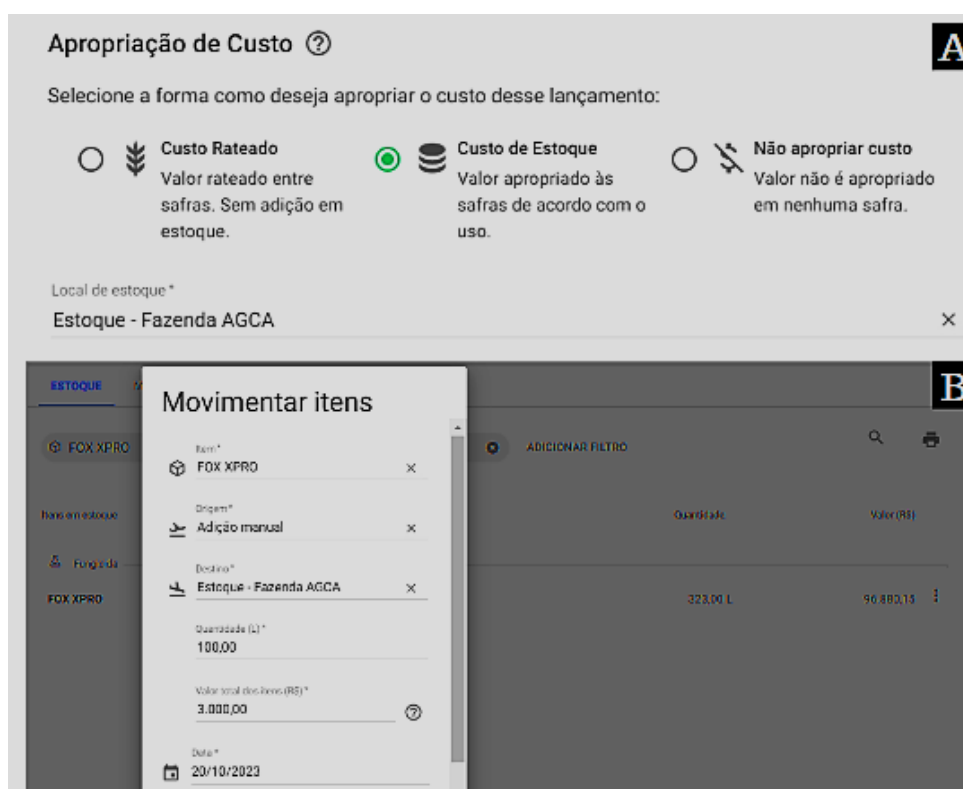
Apropriação de Custo ⓘ

A

Selecione a forma como deseja apropriar o custo desse lançamento:

Custo Rateado
Valor rateado entre safras. Sem adição em estoque.

Custo de Estoque
Valor apropriado às safras de acordo com o uso.

Não apropriar custo
Valor não é apropriado em nenhuma safra.

Local de estoque *
Estoque - Fazenda AGCA

B

ESTOQUE

FOX XPRO

ADICIONAR FILTRO

Itens em estoque

Fungicida

FOX XPRO

Quantidade

Valor (R$)

323,00 L

96.880,15

Movimentar itens

Item *
FOX XPRO

Origem *
Adição manual

Destino *
Estoque - Fazenda AGCA

Quantidade (L) *
100,00

Valor total dos itens (R$) *
3.000,00

Data *
20/10/2023